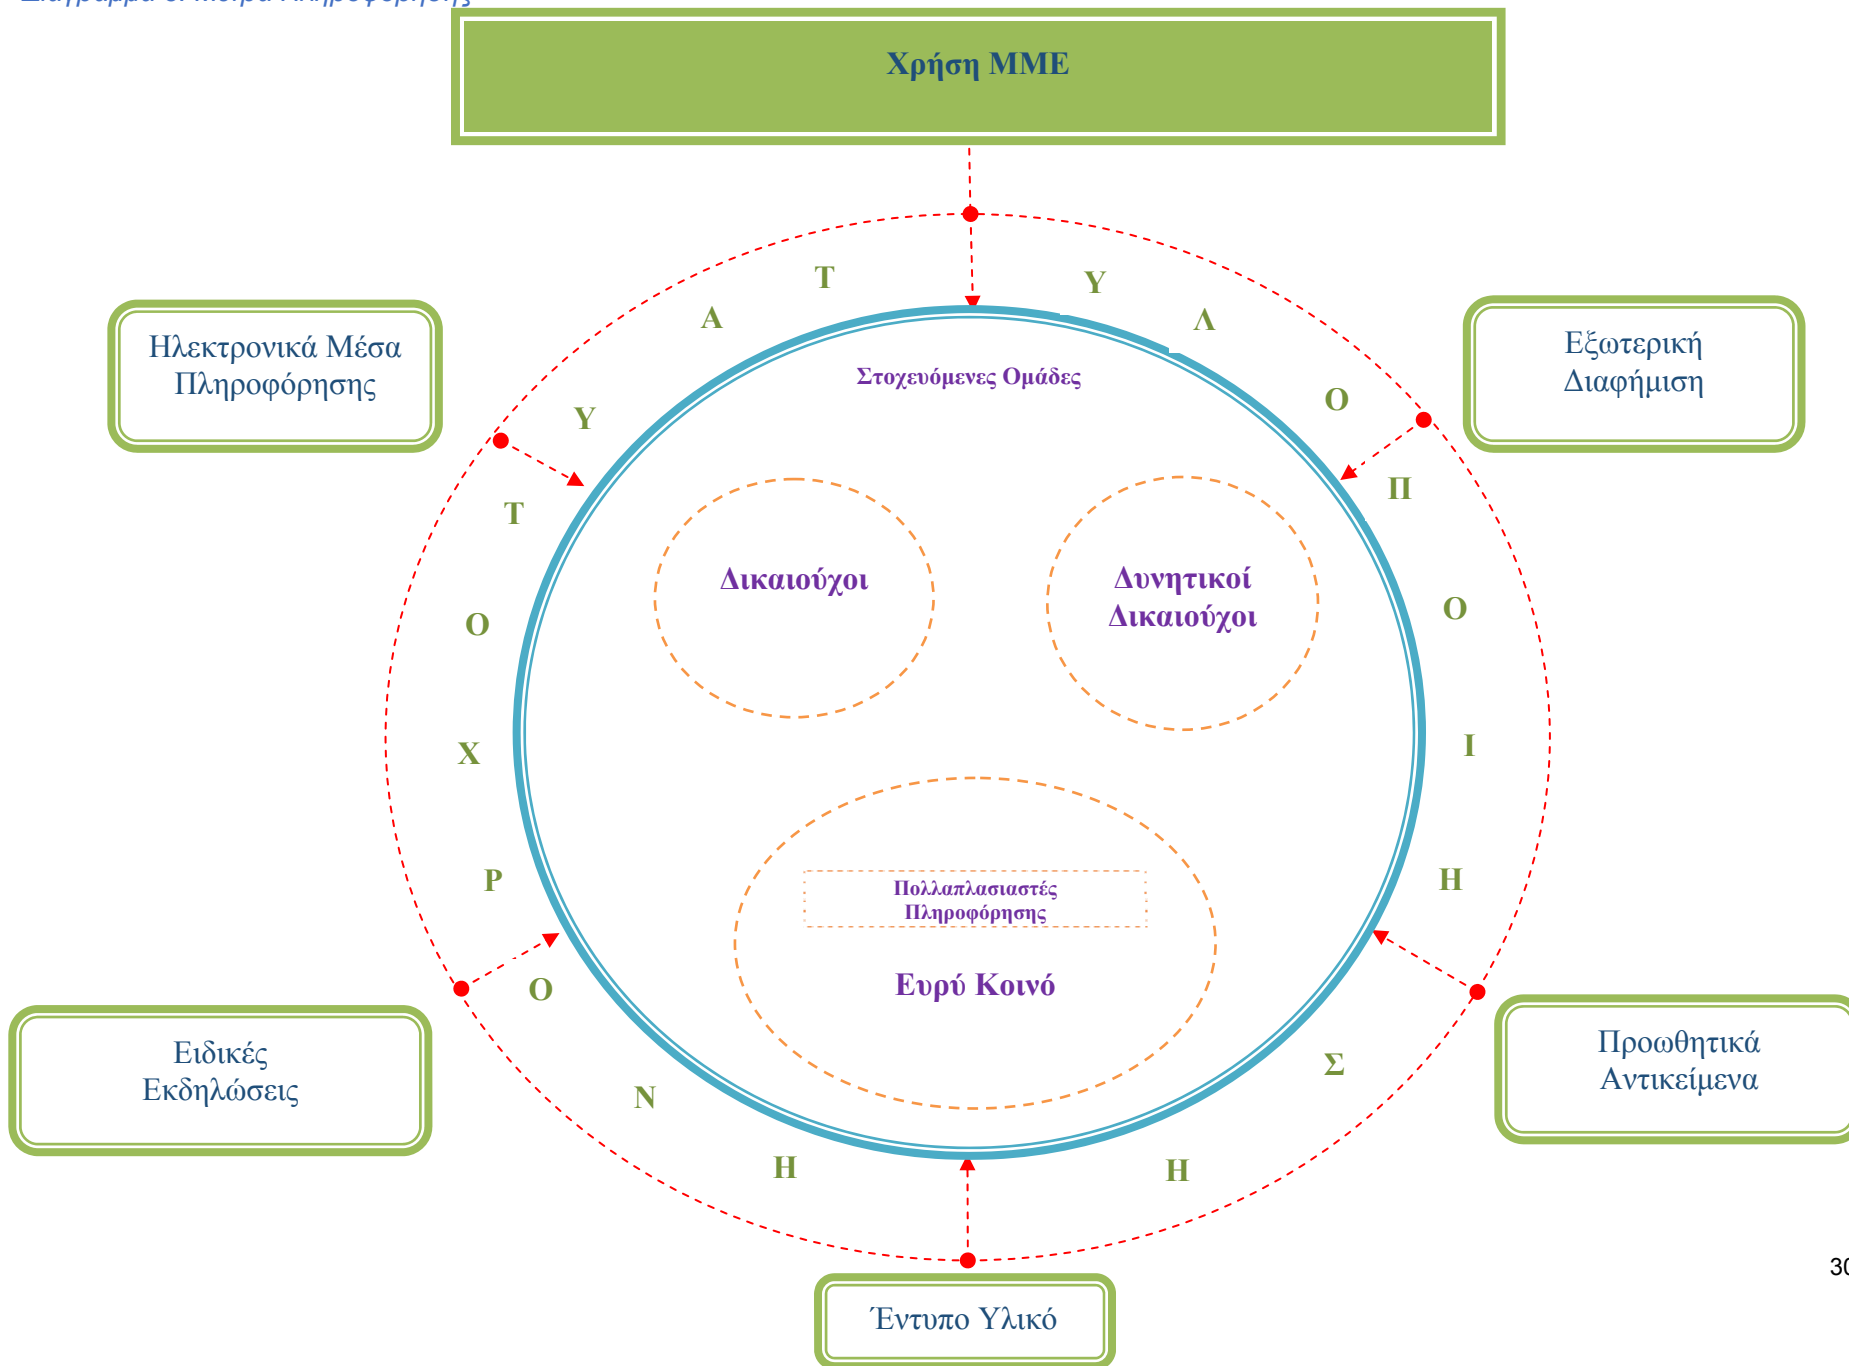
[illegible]

Χρήση ΜΜΕ

Ηλεκτρονικά Μέσα Πληροφόρησης

Εξωτερική Διαφήμιση

Τ Υ Λ Ο Π Ο Ι Η Σ Η

Α Υ Τ Ο Χ Ρ Ο Ν Η

Στοχευόμενες Ομάδες

Δικαιούχοι

Δυνητικοί Δικαιούχοι

Πολλαπλασιαστές Πληροφόρησης

Ευρύ Κοινό

Ειδικές Εκδηλώσεις

Προωθητικά Αντικείμενα

Έντυπο Υλικό

30